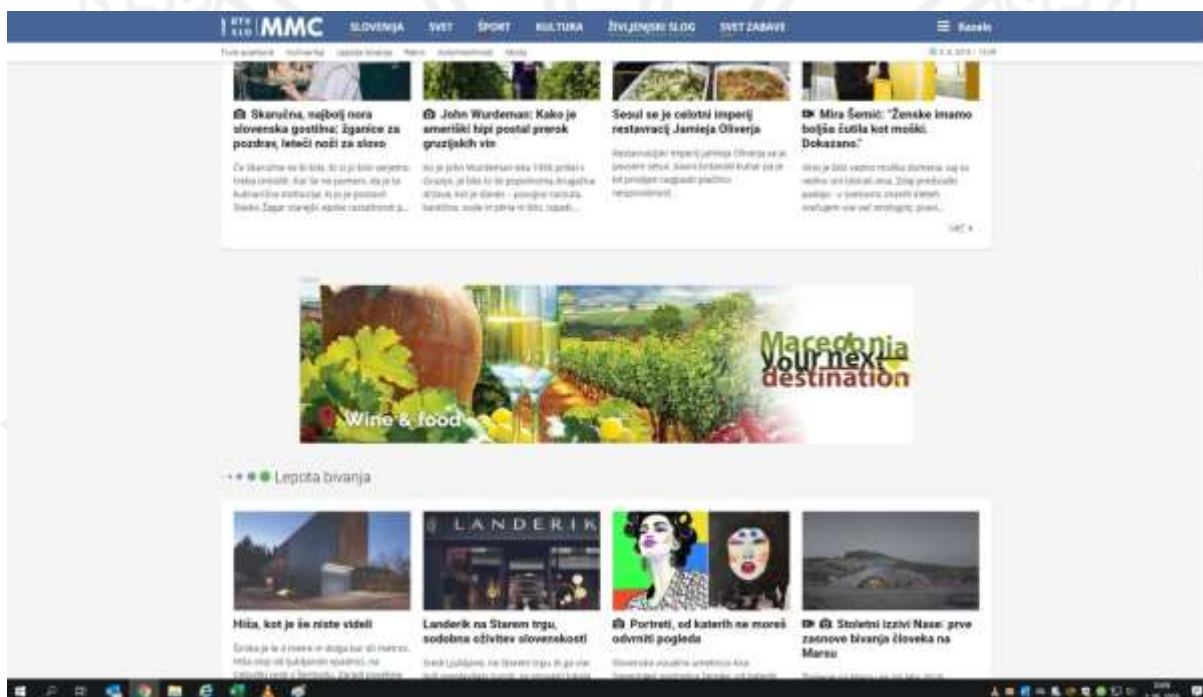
RTV SLO MMC SLOVENIJA SVET ŠPORT KULTURA ŽIVLJENJSKI SLOG SVET ZABAVE ☰ Kazalo

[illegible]

Skaručna, najbolj nora slovenska gostilna: žganice za pozdrav, leteči noži za slovo

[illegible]

John Wurdeman: Kako je ameriški hipi postal prerok gruzijskih vin

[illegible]

Sesul se je celotni imperij restavracij Jamieja Oliverja

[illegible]

Mira Šemič: "Ženske imamo boljša čutila kot moški. Dokazano."

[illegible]

VEČ »

Macedonia your next destination

Wine & food

Lepota bivanja

Hiša, kot je še niste videli

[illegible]

LANDERIK

Landerik na Starem trgu, sodobna oživitev slovenskosti

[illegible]

Portreti, od katerih ne moreš odvrniti pogleda

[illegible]

Stoletni izzivi Nase: prve zasnove bivanja človeka na Marsu

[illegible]